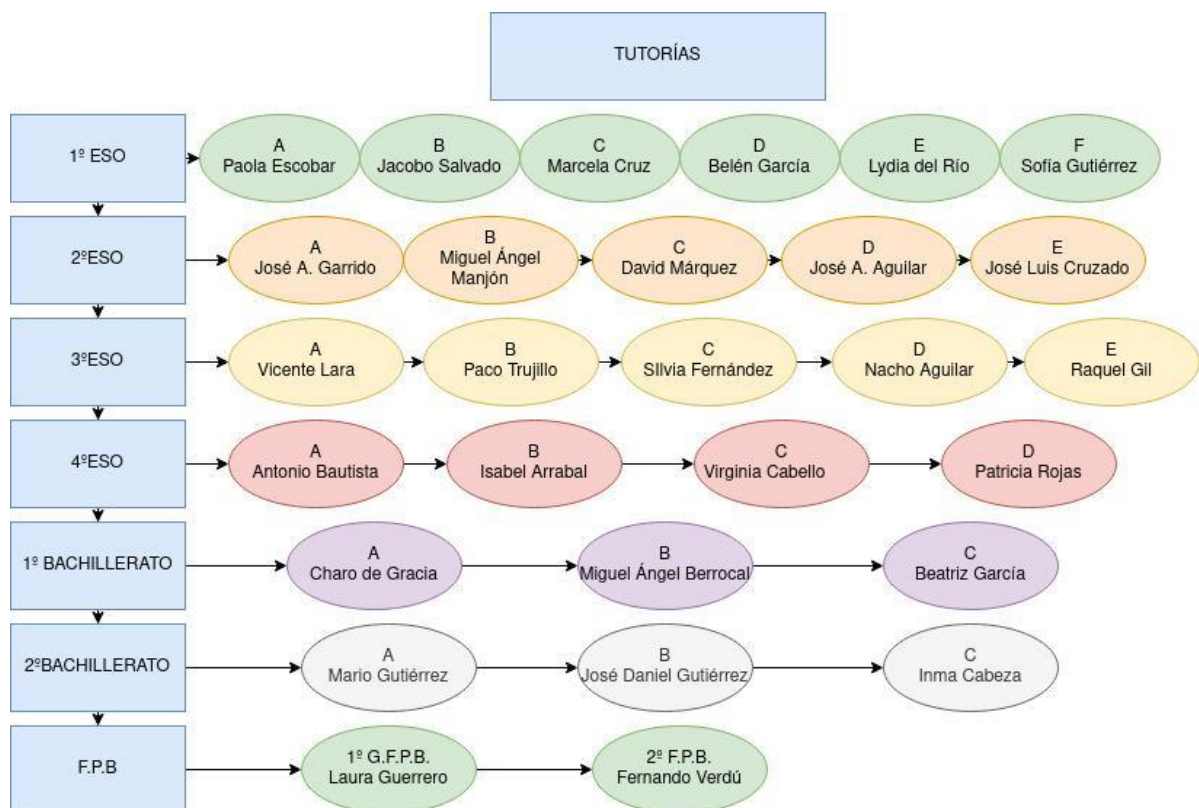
TUTORÍAS

1º ESO

A
Paola Escobar

B
Jacobo Salvado

C
Marcela Cruz

D
Belén García

E
Lydia del Río

F
Sofía Gutiérrez

2ºESO

A
José A. Garrido

B
Miguel Ángel Manjón

C
David Márquez

D
José A. Aguilar

E
José Luis Cruzado

3ºESO

A
Vicente Lara

B
Paco Trujillo

C
SIlvia Fernández

D
Nacho Aguilar

E
Raquel Gil

4ºESO

A
Antonio Bautista

B
Isabel Arrabal

C
Virginia Cabello

D
Patricia Rojas

1º BACHILLERATO

A
Charo de Gracia

B
Miguel Ángel Berrocal

C
Beatriz García

2ºBACHILLERATO

A
Mario Gutiérrez

B
José Daniel Gutiérrez

C
Inma Cabeza

F.P.B

1º G.F.P.B.
Laura Guerrero

2º F.P.B.
Fernando Verdú